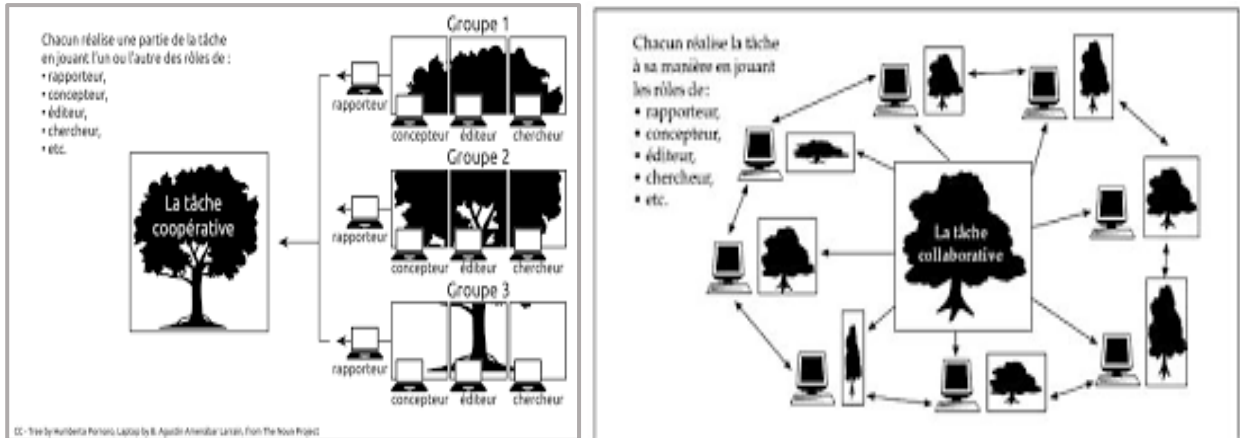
Chacun réalise une partie de la tâche en jouant l'un ou l'autre des rôles de :
• rapporteur,
• concepteur,
• éditeur,
• chercheur,
• etc.

La tâche coopérative

Groupe 1
rapporteur
concepteur éditeur chercheur

Groupe 2
rapporteur
concepteur éditeur chercheur

Groupe 3
rapporteur
concepteur éditeur chercheur

CC - Tree by Humberto Persons, Laptop by B. Agustín Amenábar Larraín, From The Noun Project

Chacun réalise la tâche à sa manière en jouant les rôles de :
• rapporteur,
• concepteur,
• éditeur,
• chercheur,
• etc.

La tâche collaborative